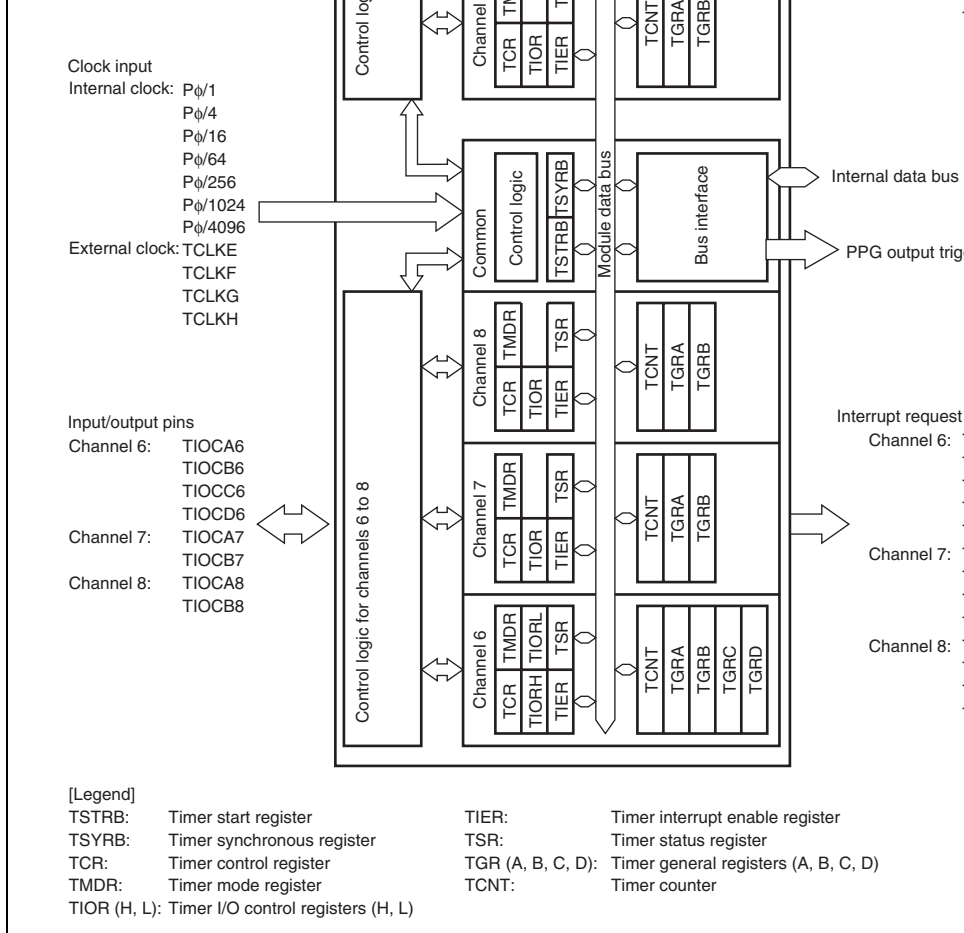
Control log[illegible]

Channel
TCR
TM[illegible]
TIOR
TIER
T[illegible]

TCNT
TGRA
TGRB

Clock input
Internal clock: Pϕ/1
Pϕ/4
Pϕ/16
Pϕ/64
Pϕ/256
Pϕ/1024
Pϕ/4096
External clock: TCLKE
TCLKF
TCLKG
TCLKH

Common
Control logic
TSTRB
TSYRB
Module data bus
Bus interface
Internal data bus
PPG output trig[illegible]

Channel 8
TCR
TMDR
TIOR
TIER
TSR
TCNT
TGRA
TGRB

Input/output pins
Channel 6: TIOCA6
TIOCB6
TIOCC6
TIOCD6
Channel 7: TIOCA7
TIOCB7
Channel 8: TIOCA8
TIOCB8

Control logic for channels 6 to 8

Channel 7
TCR
TMDR
TIOR
TIER
TSR
TCNT
TGRA
TGRB

Channel 6
TCR
TMDR
TIORH
TIORL
TIER
TSR
TCNT
TGRA
TGRB
TGRC
TGRD

Interrupt request
Channel 6: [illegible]
Channel 7: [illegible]
Channel 8: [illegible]

[Legend]
TSTRB: Timer start register
TSYRB: Timer synchronous register
TCR: Timer control register
TMDR: Timer mode register
TIOR (H, L): Timer I/O control registers (H, L)
TIER: Timer interrupt enable register
TSR: Timer status register
TGR (A, B, C, D): Timer general registers (A, B, C, D)
TCNT: Timer counter